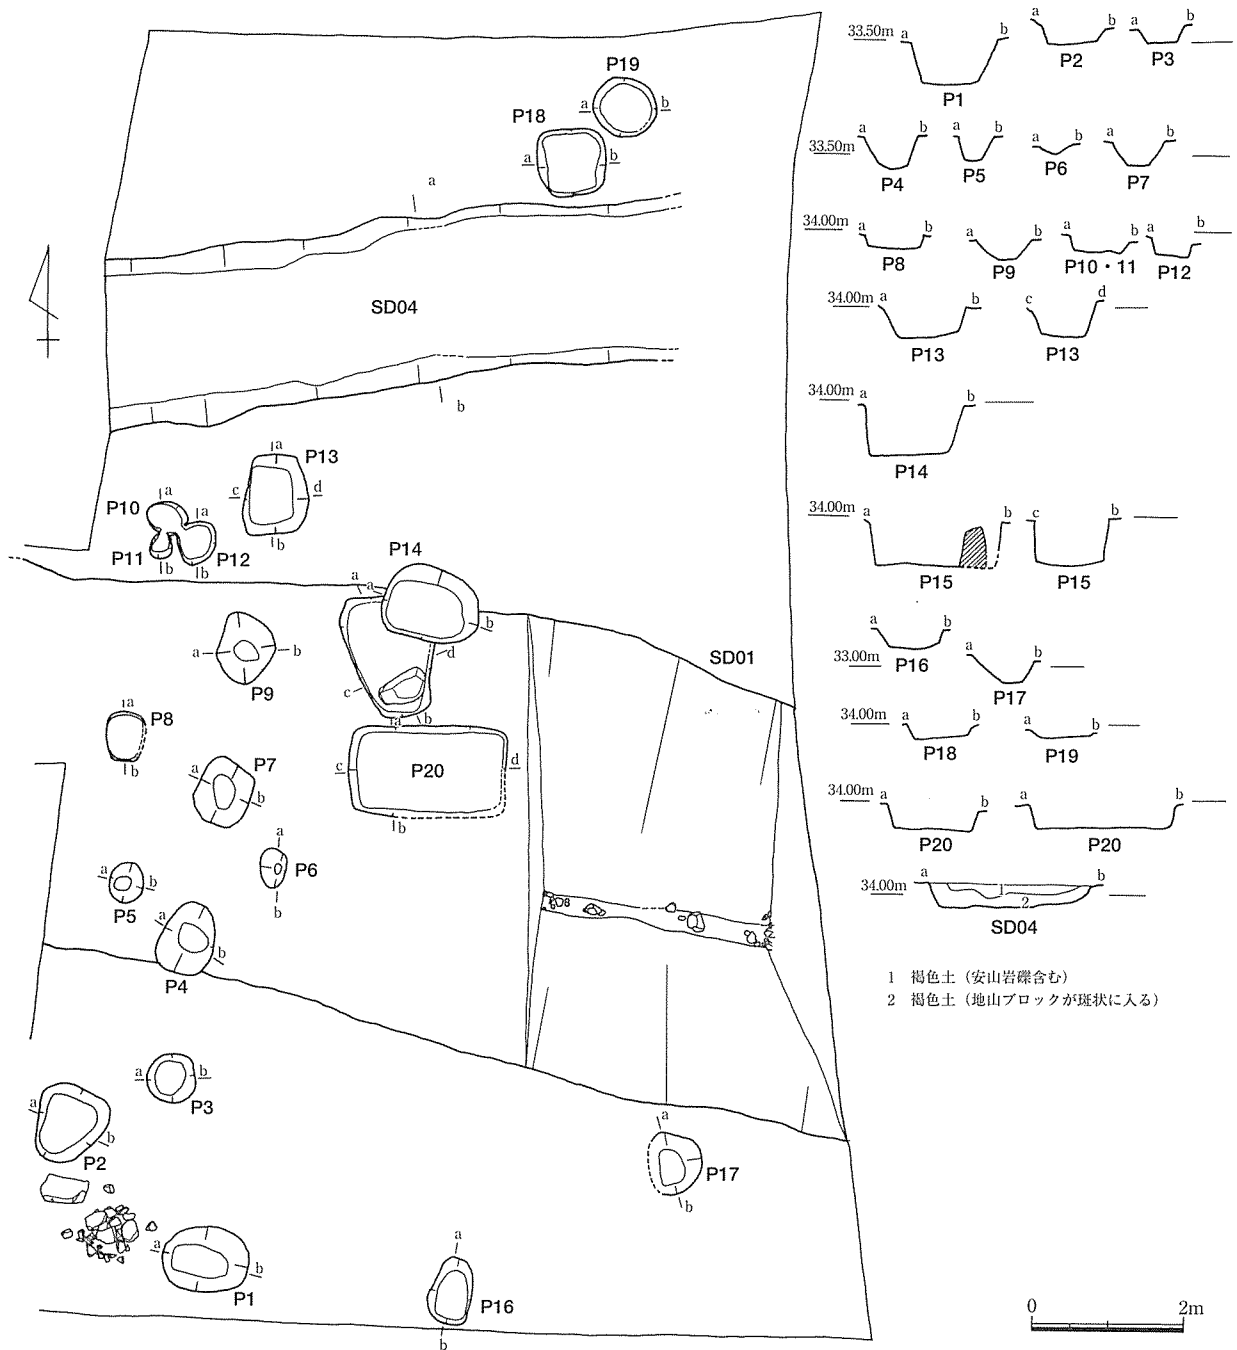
P19
a b
P18
a b
a
SD04
b
a
P13
c d
b
P10
a
a
P11
b
b
P12
P14
a
a
b
d
c
a
P9
b
P8
a
b
a
b
P20
c d
b
a
P7
b
a
P6
b
a
P5
b
a
P4
b
SD01
a
P3
b
a
P2
b
a
P1
b
a
P16
b
a
P17
b

33.50m a b
P1
a b
P2
a b
P3
33.50m a b
P4
a b
P5
a b
P6
a b
P7
34.00m a b
P8
a b
P9
a b
P10・11
a b
P12
34.00m a b
P13
c d
P13
34.00m a b
P14
34.00m a b
P15
c b
P15
a b
P16
33.00m
a b
P17
34.00m a b
P18
a b
P19
34.00m a b
P20
a b
P20
34.00m a b
1
2
SD04

1 褐色土（安山岩礫含む）
2 褐色土（地山ブロックが斑状に入る）

0 2m